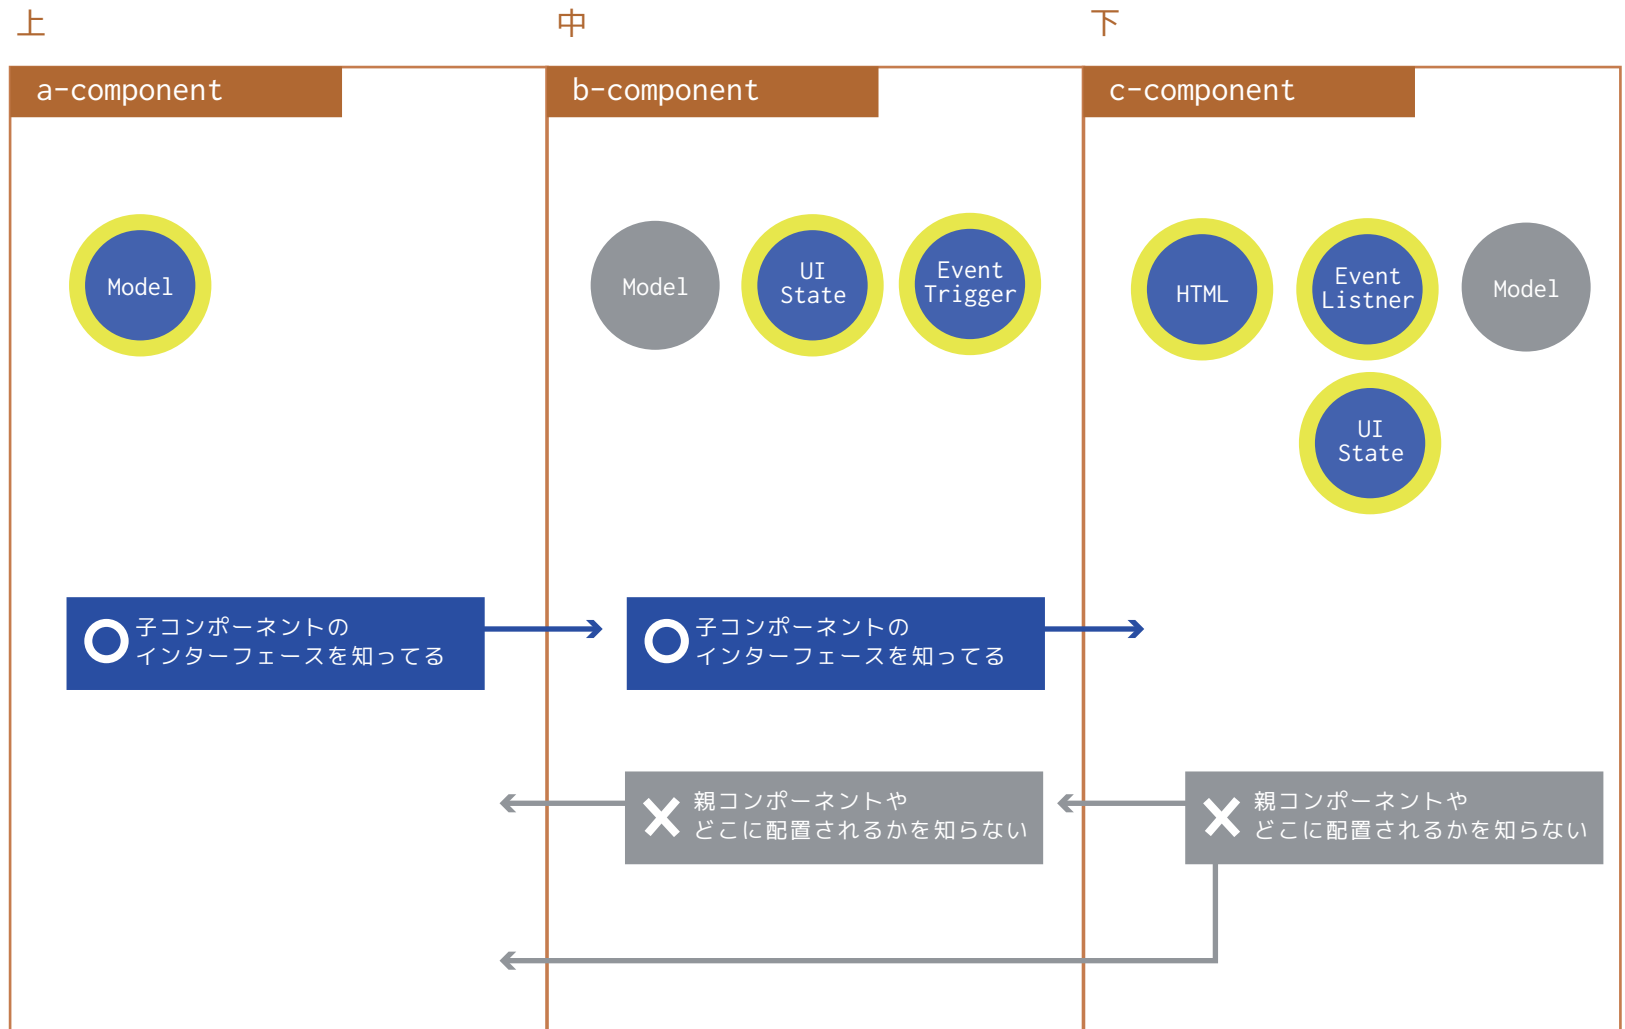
上

中

下

a-component

Model

子コンポーネントの
インターフェースを知ってる

b-component

Model

UI State

Event Trigger

子コンポーネントの
インターフェースを知ってる

親コンポーネントや
どこに配置されるかを知らない

c-component

HTML

Event Listner

Model

UI State

親コンポーネントや
どこに配置されるかを知らない